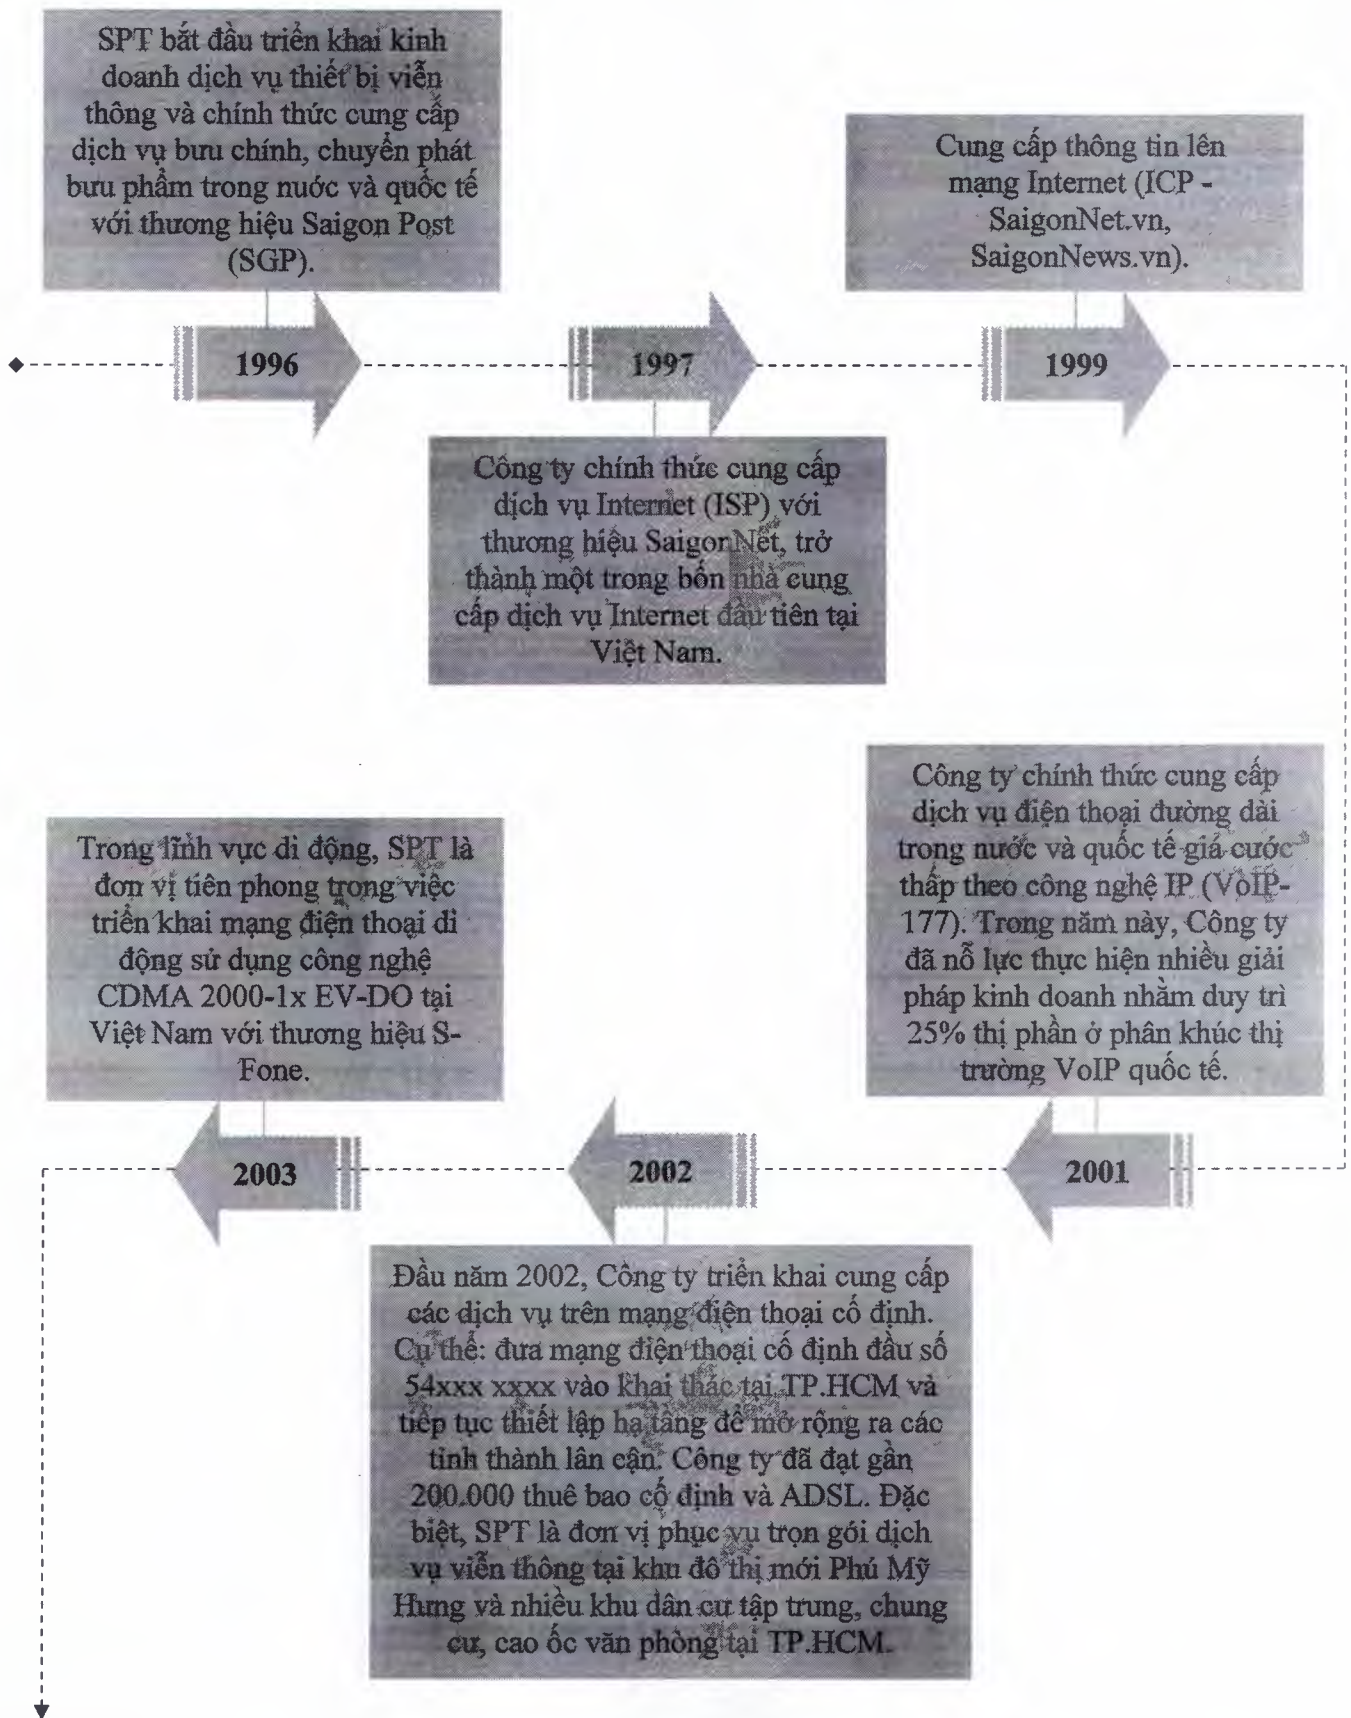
SPT bắt đầu triển khai kinh doanh dịch vụ thiết bị viễn thông và chính thức cung cấp dịch vụ bưu chính, chuyển phát bưu phẩm trong nước và quốc tế với thương hiệu Saigon Post (SGP).

Cung cấp thông tin lên mạng Internet (ICP - SaigonNet.vn, SaigonNews.vn).

1996

1997

1999

Công ty chính thức cung cấp dịch vụ Internet (ISP) với thương hiệu SaigonNet, trở thành một trong bốn nhà cung cấp dịch vụ Internet đầu tiên tại Việt Nam.

Trong lĩnh vực di động, SPT là đơn vị tiên phong trong việc triển khai mạng điện thoại di động sử dụng công nghệ CDMA 2000-1x EV-DO tại Việt Nam với thương hiệu S-Fone.

Công ty chính thức cung cấp dịch vụ điện thoại đường dài trong nước và quốc tế giá cước thấp theo công nghệ IP (VoIP-177). Trong năm này, Công ty đã nỗ lực thực hiện nhiều giải pháp kinh doanh nhằm duy trì 25% thị phần ở phân khúc thị trường VoIP quốc tế.

2003

2002

2001

Đầu năm 2002, Công ty triển khai cung cấp các dịch vụ trên mạng điện thoại cố định. Cụ thể: đưa mạng điện thoại cố định đầu số 54xxx xxxx vào khai thác tại TP.HCM và tiếp tục thiết lập hạ tầng để mở rộng ra các tỉnh thành lân cận. Công ty đã đạt gần 200.000 thuê bao cố định và ADSL. Đặc biệt, SPT là đơn vị phục vụ trọn gói dịch vụ viễn thông tại khu đô thị mới Phú Mỹ Hưng và nhiều khu dân cư tập trung, chung cư, cao ốc văn phòng tại TP.HCM.